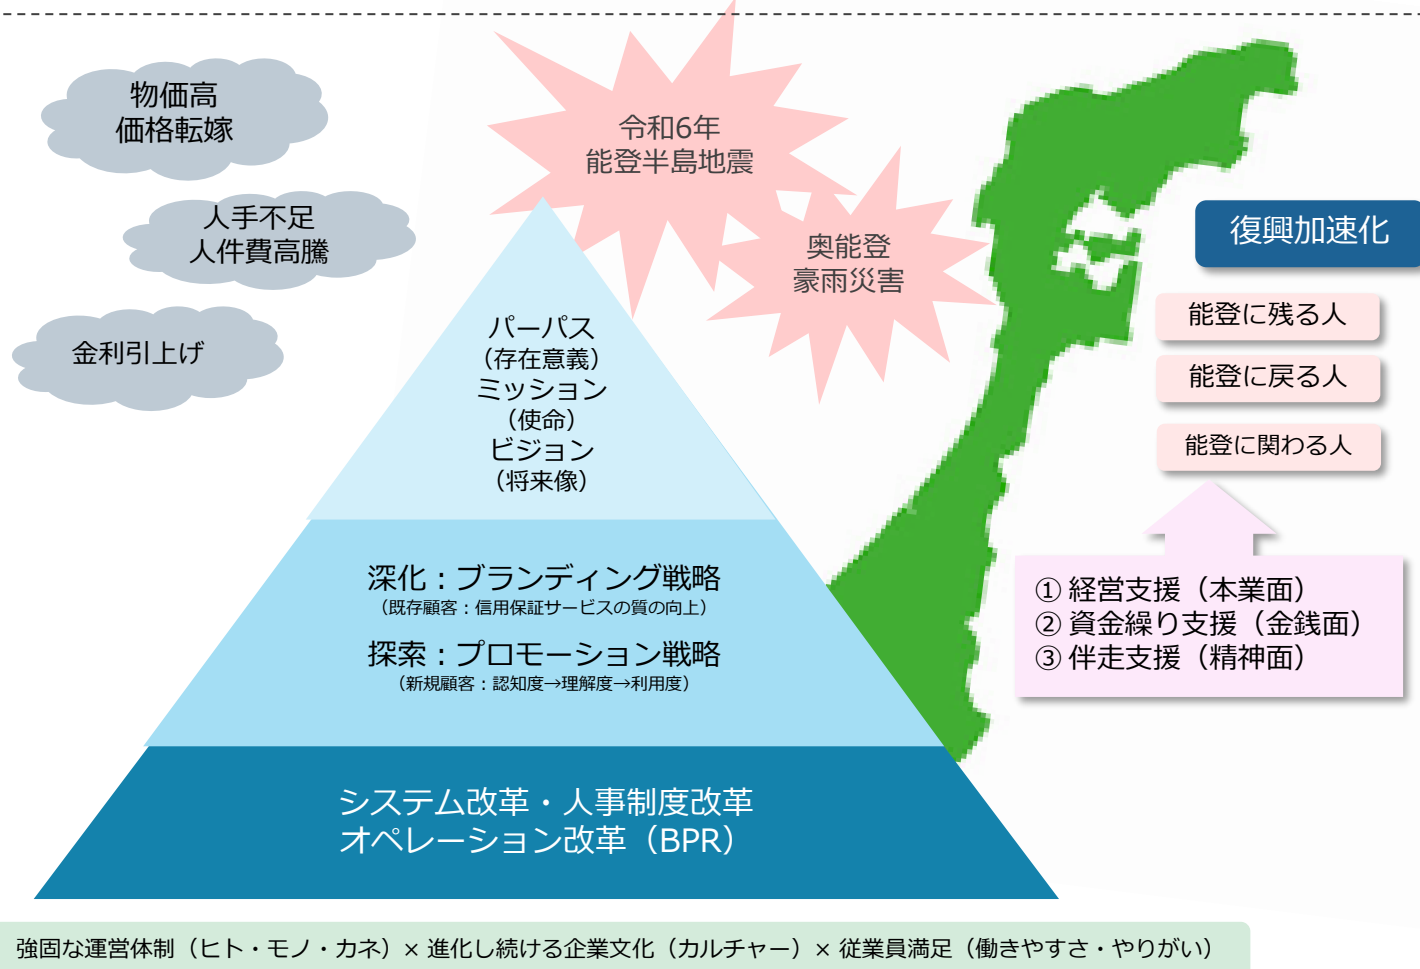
物価高
価格転嫁

人手不足
人件費高騰

金利引上げ

令和6年
能登半島地震

奥能登
豪雨災害

復興加速化

能登に残る人

能登に戻る人

能登に関わる人

パーパス
（存在意義）
ミッション
（使命）
ビジョン
（将来像）

深化：ブランディング戦略
（既存顧客：信用保証サービスの質の向上）

探索：プロモーション戦略
（新規顧客：認知度→理解度→利用度）

① 経営支援（本業面）
② 資金繰り支援（金銭面）
③ 伴走支援（精神面）

システム改革・人事制度改革
オペレーション改革（BPR）

強固な運営体制（ヒト・モノ・カネ）× 進化し続ける企業文化（カルチャー）× 従業員満足（働きやすさ・やりがい）